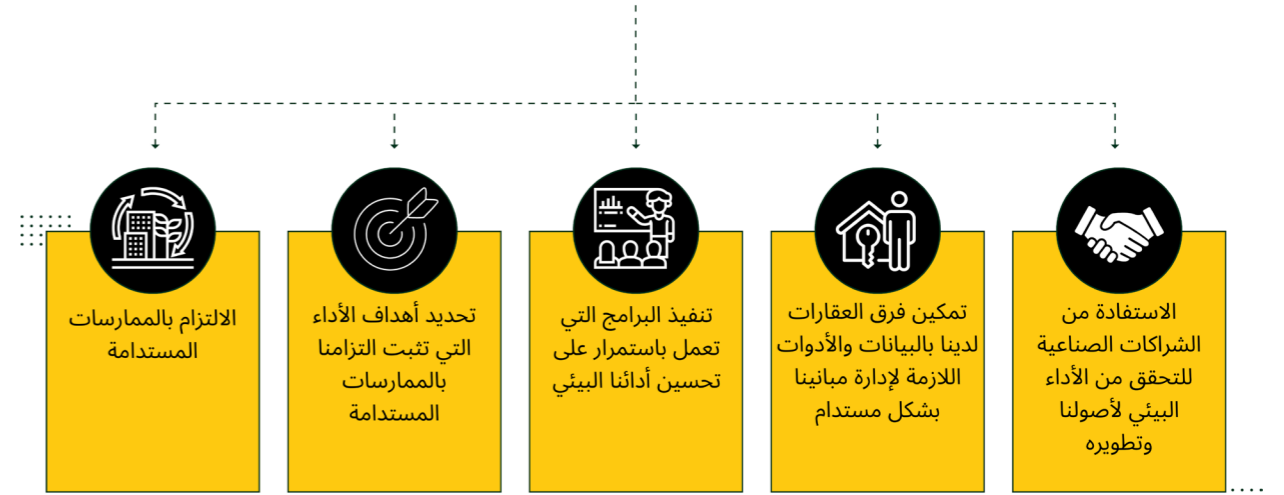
الاستفادة من الشراكات الصناعية للتحقق من الأداء البيئي لأصولنا وتطويره

تمكين فرق العقارات لدينا بالبيانات والأدوات اللازمة لإدارة مبانينا بشكل مستدام

تنفيذ البرامج التي تعمل باستمرار على تحسين أدائنا البيئي

تحديد أهداف الأداء التي تثبت التزامنا بالممارسات المستدامة

الالتزام بالممارسات المستدامة